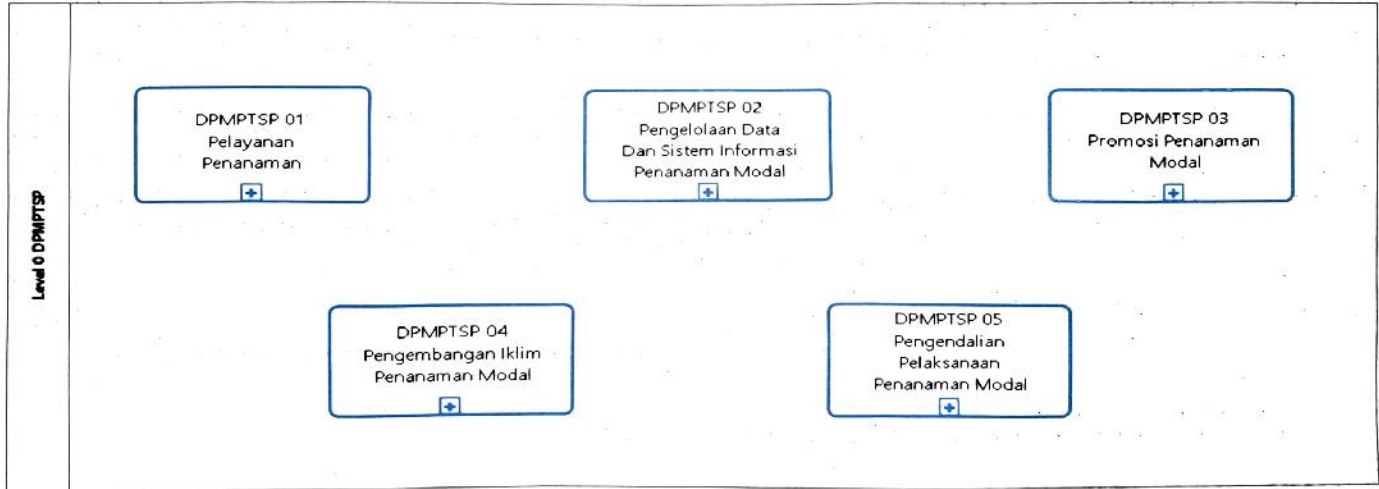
Level 0 DPMPTSP

DPMPTSP 01
Pelayanan
Penanaman

DPMPTSP 02
Pengelolaan Data
Dan Sistem Informasi
Penanaman Modal

DPMPTSP 03
Promosi Penanaman
Modal

DPMPTSP 04
Pengembangan Iklim
Penanaman Modal

DPMPTSP 05
Pengendalian
Pelaksanaan
Penanaman Modal